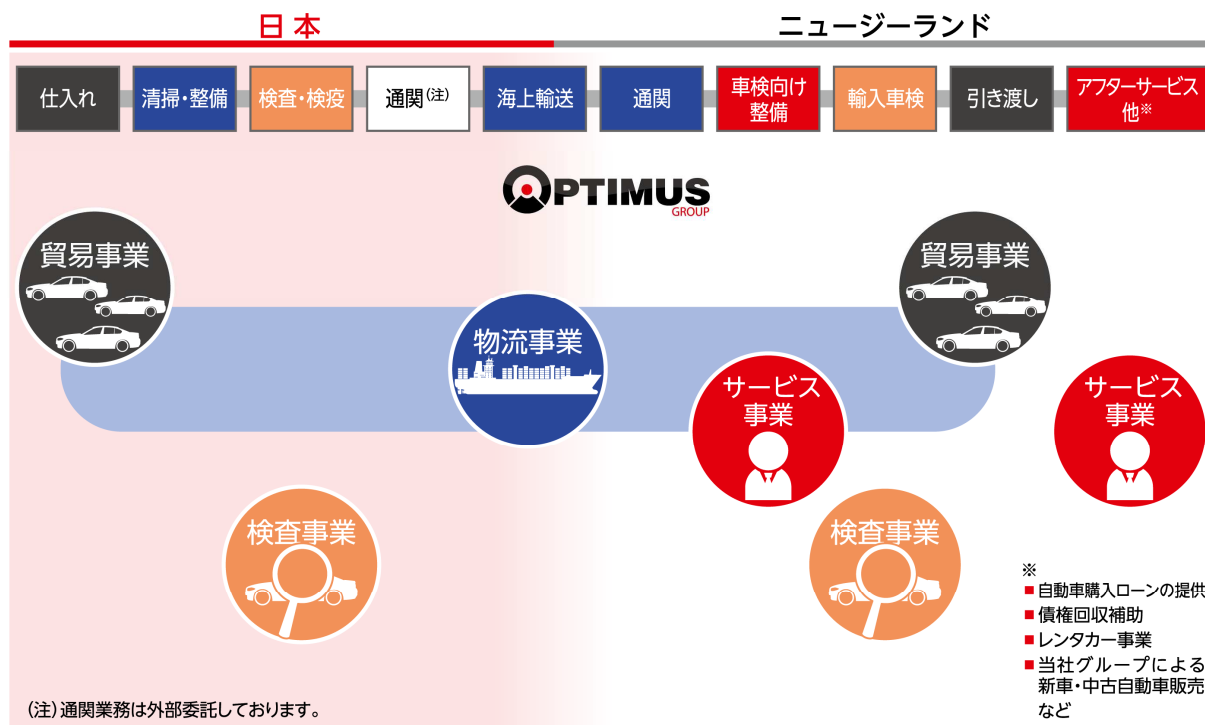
日本

ニュージーランド

仕入れ

清掃・整備

検査・検疫

通関(注)

海上輸送

通関

車検向け整備

輸入車検

引き渡し

アフターサービス他※

OPTIMUS GROUP

貿易事業

物流事業

貿易事業

サービス事業

サービス事業

検査事業

検査事業

※
■ 自動車購入ローンの提供
■ 債権回収補助
■ レンタカー事業
■ 当社グループによる新車・中古自動車販売など

(注)通関業務は外部委託しております。